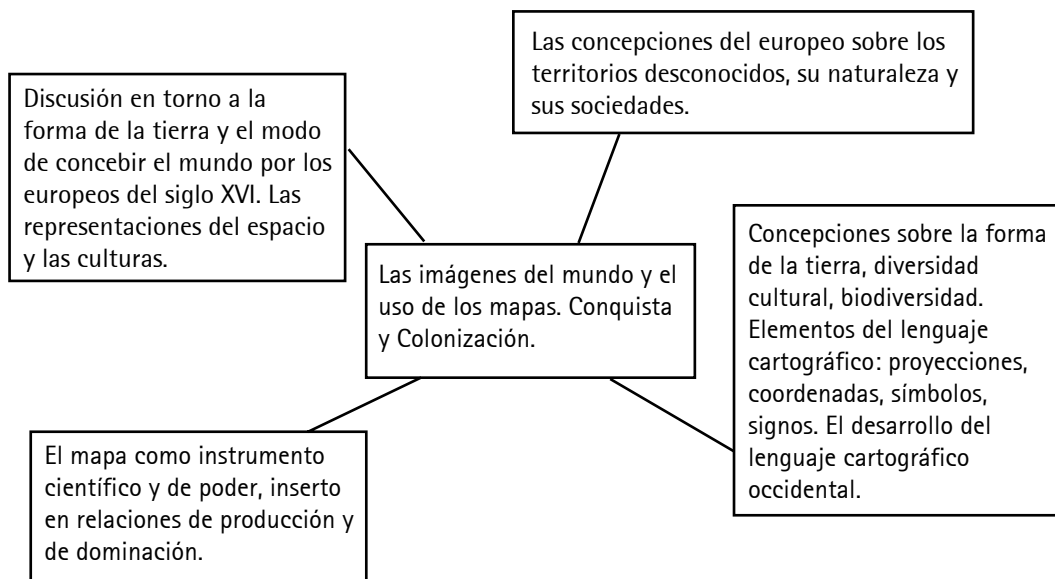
Las concepciones del europeo sobre los territorios desconocidos, su naturaleza y sus sociedades.

Discusión en torno a la forma de la tierra y el modo de concebir el mundo por los europeos del siglo XVI. Las representaciones del espacio y las culturas.

Las imágenes del mundo y el uso de los mapas. Conquista y Colonización.

Concepciones sobre la forma de la tierra, diversidad cultural, biodiversidad. Elementos del lenguaje cartográfico: proyecciones, coordenadas, símbolos, signos. El desarrollo del lenguaje cartográfico occidental.

El mapa como instrumento científico y de poder, inserto en relaciones de producción y de dominación.